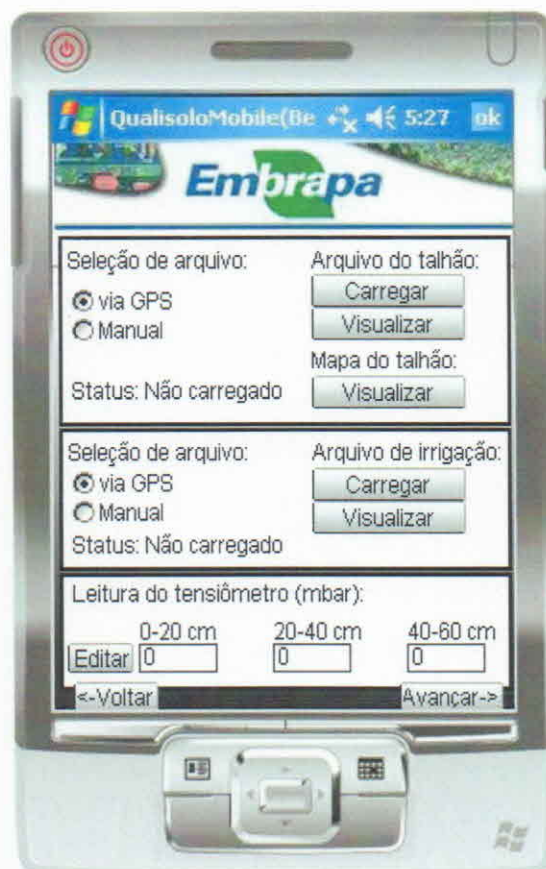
QualisoloMobile(Be 5:27 ok

Embrapa

Seleção de arquivo:
via GPS
Manual
Status: Não carregado

Arquivo do talhão:
Carregar
Visualizar
Mapa do talhão:
Visualizar

Seleção de arquivo:
via GPS
Manual
Status: Não carregado

Arquivo de irrigação:
Carregar
Visualizar

Leitura do tensiômetro (mbar):

| | 0-20 cm | 20-40 cm | 40-60 cm |
|---|---|---|---|
| Editar | 0 | 0 | 0 |

<-Voltar
Avançar->